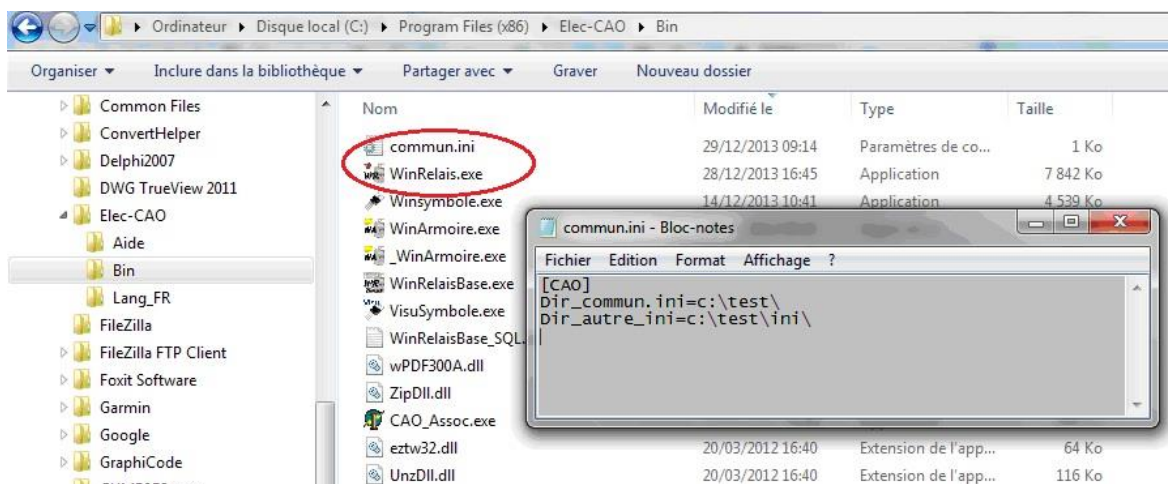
▸ Ordinateur ▸ Disque local (C:) ▸ Program Files (x86) ▸ Elec-CAO ▸ Bin

Organiser ▾ Inclure dans la bibliothèque ▾ Partager avec ▾ Graver Nouveau dossier

Common Files
ConvertHelper
Delphi2007
DWG TrueView 2011
Elec-CAO
Aide
Bin
Lang_FR
FileZilla
FileZilla FTP Client
Foxit Software
Garmin
Google
GraphiCode

| Nom | Modifié le | Type | Taille |
|---|---|---|---|
| commun.ini | 29/12/2013 09:14 | Paramètres de co... | 1 Ko |
| WinRelais.exe | 28/12/2013 16:45 | Application | 7 842 Ko |
| Winsymbole.exe | 14/12/2013 10:41 | Application | 4 539 Ko |
| WinArmoire.exe | | | |
| _WinArmoire.exe | | | |
| WinRelaisBase.exe | | | |
| VisuSymbole.exe | | | |
| WinRelaisBase_SQL. | | | |
| wPDF300A.dll | | | |
| ZipDll.dll | | | |
| CAO_Assoc.exe | | | |
| eztw32.dll | 20/03/2012 16:40 | Extension de l'app... | 64 Ko |
| UnzDll.dll | 20/03/2012 16:40 | Extension de l'app... | 116 Ko |

commun.ini - Bloc-notes

Fichier Edition Format Affichage ?

[CAO]
Dir_commun.ini=c:\test\
Dir_autre_ini=c:\test\ini\